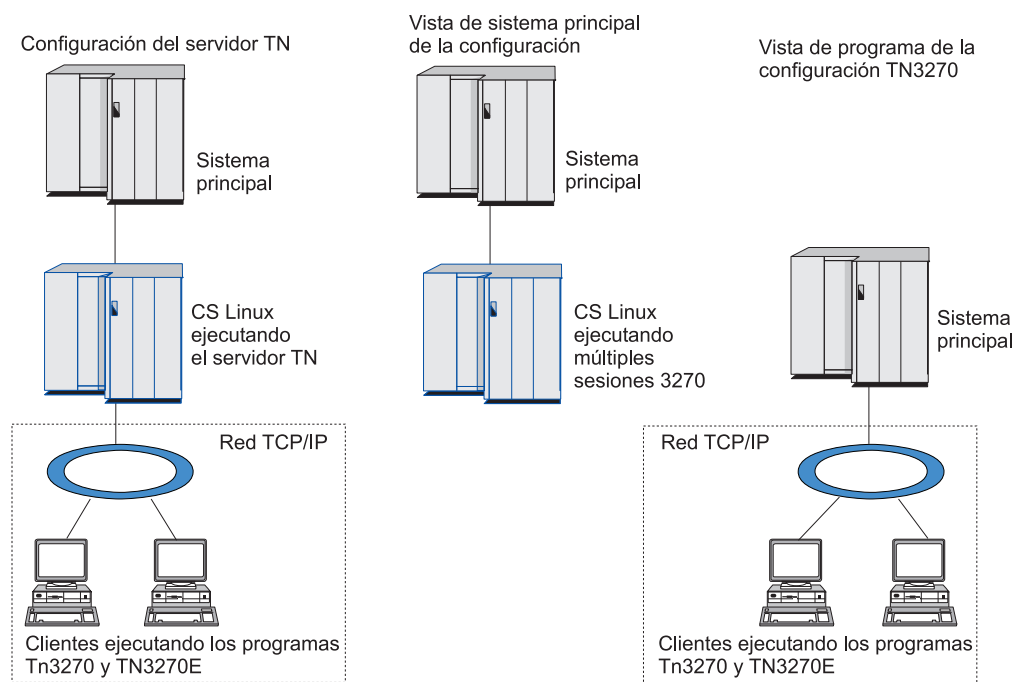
Configuración del servidor TN

Sistema principal

CS Linux ejecutando el servidor TN

Red TCP/IP

Clientes ejecutando los programas Tn3270 y TN3270E

Vista de sistema principal de la configuración

Sistema principal

CS Linux ejecutando múltiples sesiones 3270

Vista de programa de la configuración TN3270

Sistema principal

Red TCP/IP

Clientes ejecutando los programas Tn3270 y TN3270E